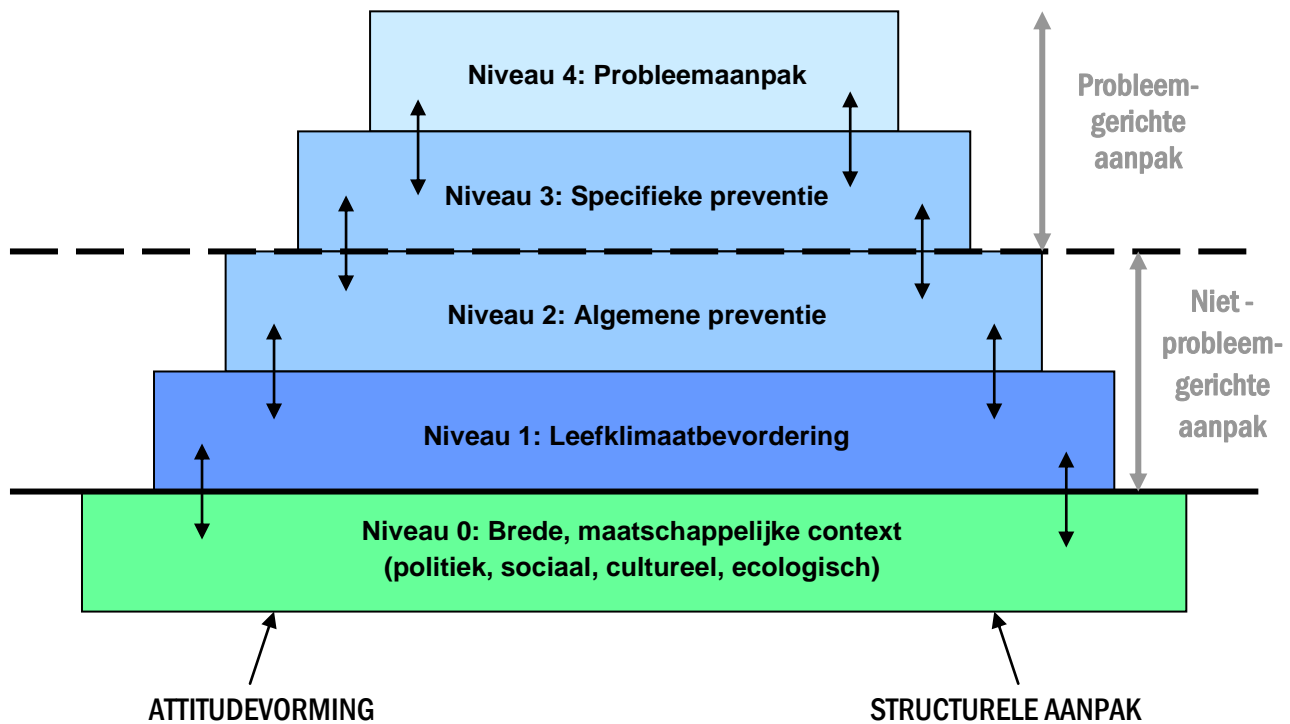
Niveau 4: Probleemaanpak

Niveau 3: Specifieke preventie

Niveau 2: Algemene preventie

Niveau 1: Leefklimaatbevordering

Niveau 0: Brede, maatschappelijke context (politiek, sociaal, cultureel, ecologisch)

Probleemgerichte aanpak

Niet - probleemgerichte aanpak

ATTITUDEVORMING

STRUCTURELE AANPAK